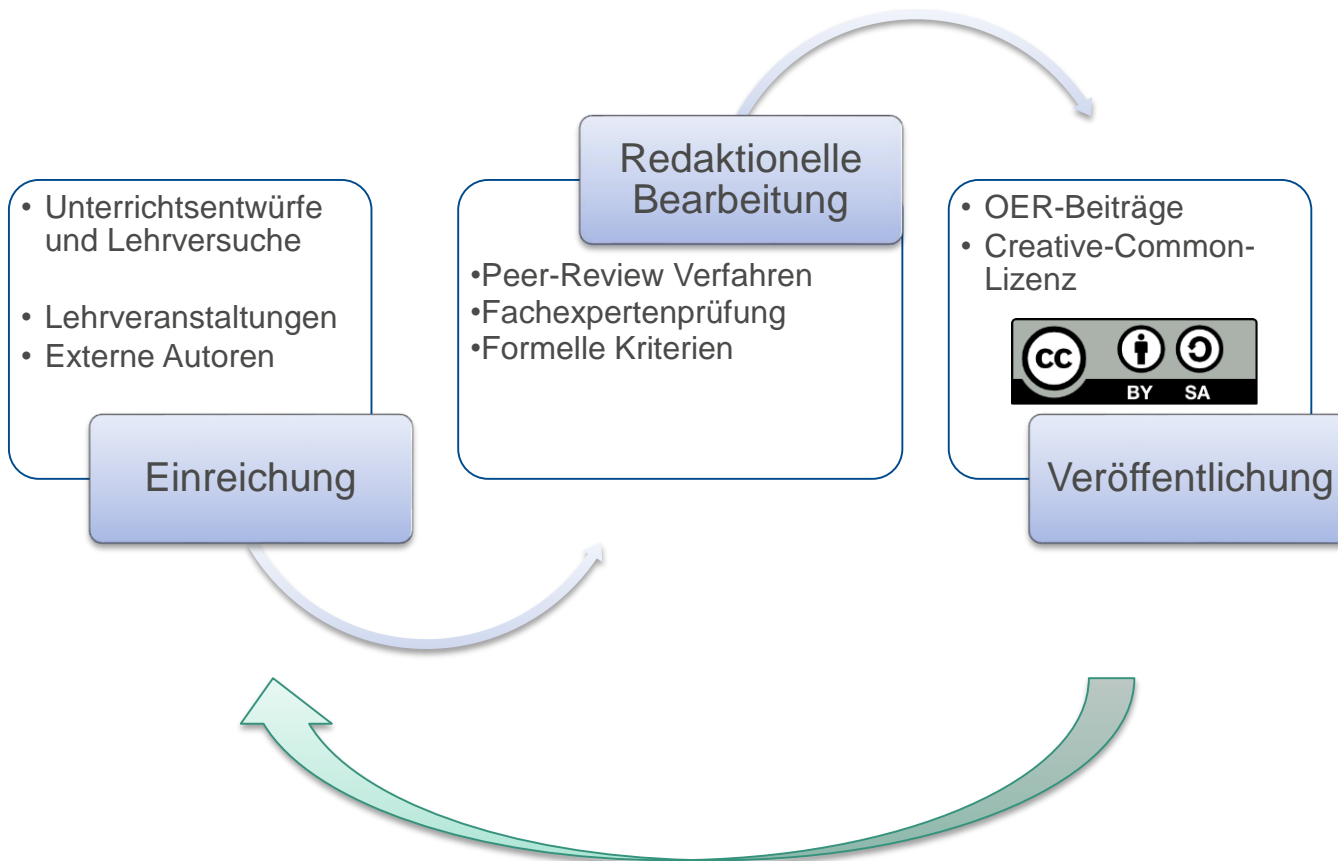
• Unterrichtsentwürfe und Lehrversuche

• Lehrveranstaltungen
• Externe Autoren

Einreichung

Redaktionelle Bearbeitung

•Peer-Review Verfahren
•Fachexpertenprüfung
•Formelle Kriterien

• OER-Beiträge
• Creative-Common-Lizenz

cc BY SA

Veröffentlichung